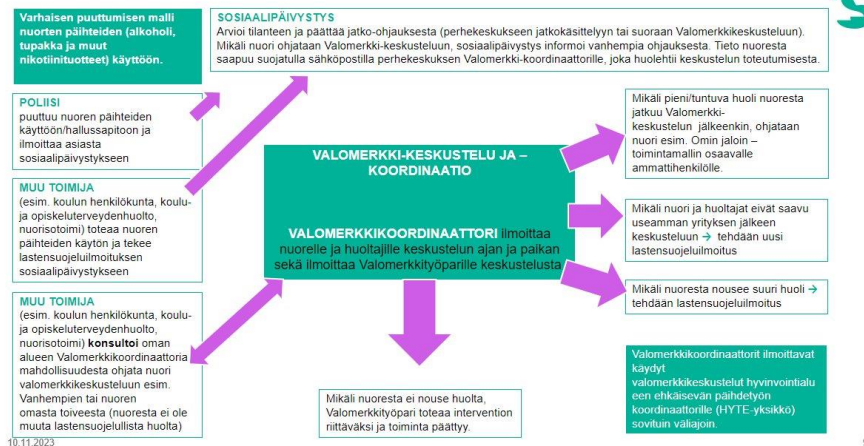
Varhaisen puuttumisen malli nuorten päihteiden (alkoholi, tupakka ja muut nikotiinituotteet) käyttöön.

SOSIAALIPÄIVYSTYS
Arvioi tilanteen ja päättää jatko-ohjauksesta (perhekeskukseen jatkokäsittelyyn tai suoraan Valomerkkikeskusteluun). Mikäli nuori ohjataan Valomerkki-keskusteluun, sosiaalipäivystys informoi vanhempia ohjauksesta. Tieto nuoresta saapuu suojatulla sähköpostilla perhekeskuksen Valomerkki-koordinaattorille, joka huolehtii keskustelun toteutumisesta.

POLIISI
puuttuu nuoren päihteiden käyttöön/hallussapitoon ja ilmoittaa asiasta sosiaalipäivystykseen

MUU TOIMIJA
(esim. koulun henkilökunta, koulu- ja opiskeluterveydenhuolto, nuorisotoimi) toteaa nuoren päihteiden käytön ja tekee lastensuojeluilmoituksen sosiaalipäivystykseen

MUU TOIMIJA
(esim. koulun henkilökunta, koulu- ja opiskeluterveydenhuolto, nuorisotoimi) konsultoi oman alueen Valomerkkikoordinaattoria mahdollisuudesta ohjata nuori valomerkkikeskusteluun esim. Vanhempien tai nuoren omasta toiveesta (nuoresta ei ole muuta lastensuojelullista huolta)

VALOMERKKI-KESKUSTELU JA –KOORDINAATIO

VALOMERKKIKOORDINAATTORI ilmoittaa nuorelle ja huoltajille keskustelun ajan ja paikan sekä ilmoittaa Valomerkkityöparille keskustelusta

Mikäli pieni/tuntuva huoli nuoresta jatkuu Valomerkki-keskustelun jälkeenkin, ohjataan nuori esim. Omin jaloin –toimintamallin osaavalle ammattihenkilölle.

Mikäli nuori ja huoltajat eivät saavu useamman yrityksen jälkeen keskusteluun → tehdään uusi lastensuojeluilmoitus

Mikäli nuoresta nousee suuri huoli → tehdään lastensuojeluilmoitus

Mikäli nuoresta ei nouse huolta, Valomerkkityöpari toteaa intervention riittäväksi ja toiminta päättyy.

Valomerkkikoordinaattorit ilmoittavat käydyt valomerkkikeskustelut hyvinvointialueen ehkäisevän päihdetyön koordinaattorille (HYTE-yksikkö) sovituin väliajoin.

10.11.2023